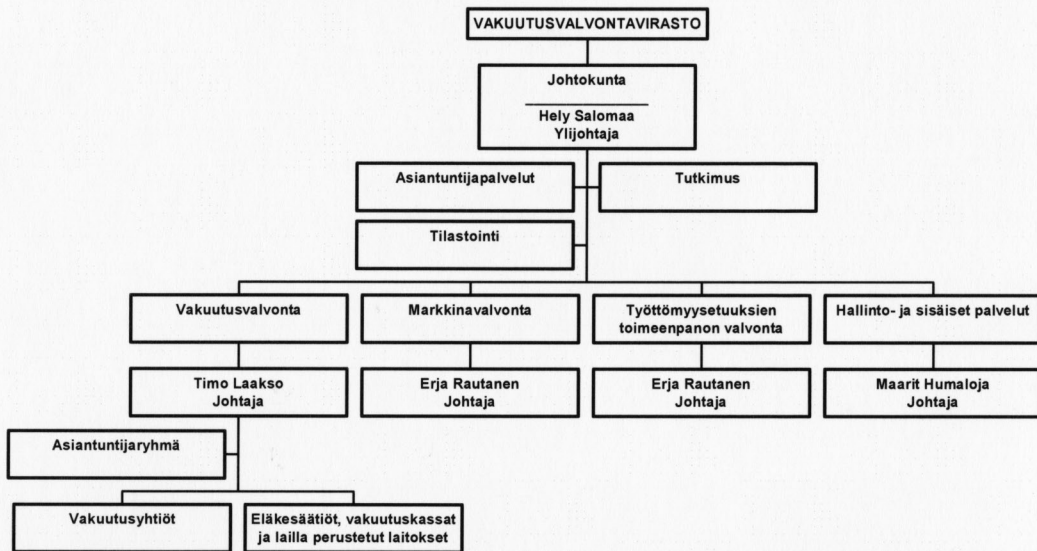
VAKUUTUSVALVONTAVIRASTO

Johtokunta

Hely Salomaa
Ylijohtaja

Asiantuntijapalvelut

Tutkimus

Tilastointi

Vakuutusvalvonta

Markkinavalvonta

Työttömyysetuuksien toimeenpanon valvonta

Hallinto- ja sisäiset palvelut

Timo Laakso
Johtaja

Erja Rautanen
Johtaja

Erja Rautanen
Johtaja

Maarit Humaloja
Johtaja

Asiantuntijaryhmä

Vakuutusyhtiöt

Eläkesäätiöt, vakuutuskassat ja lailla perustetut laitokset